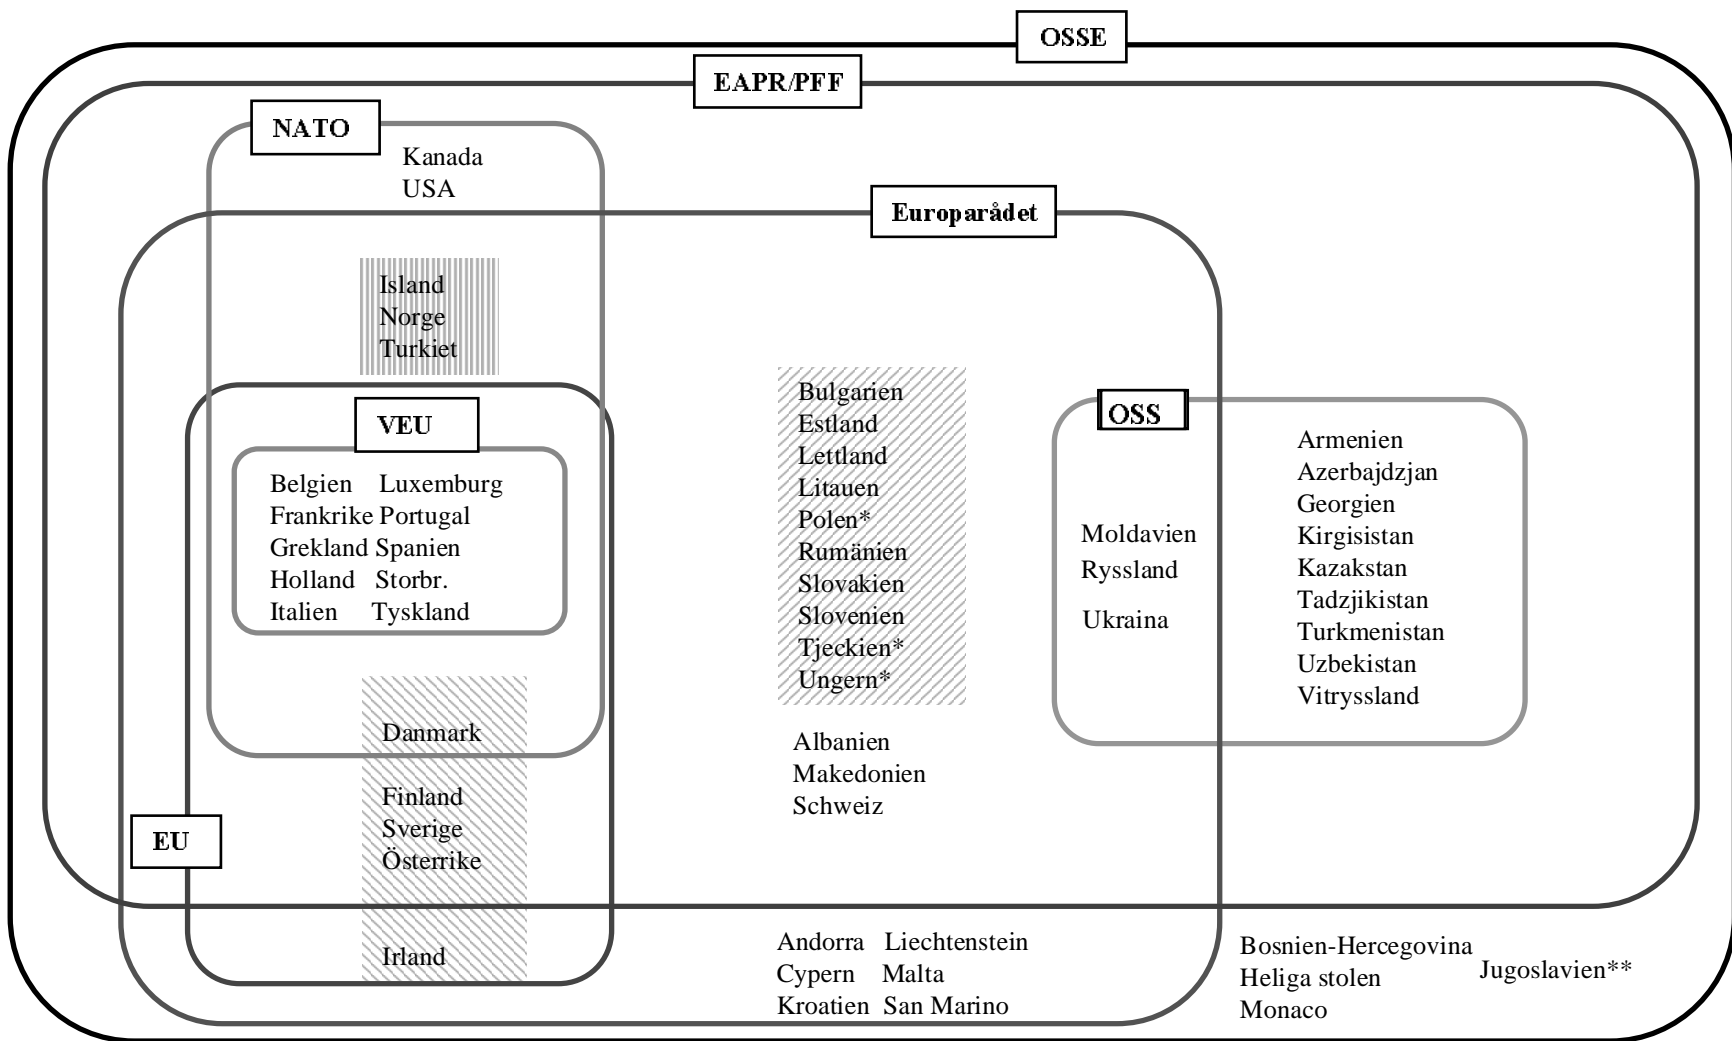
OSSE

EAPR/PFF

NATO

Kanada
USA

Europarådet

Island
Norge
Turkiet

VEU

Belgien Luxemburg
Frankrike Portugal
Grekland Spanien
Holland Storbr.
Italien Tyskland

Danmark

Finland
Sverige
Österrike

EU

Irland

Bulgarien
Estland
Lettland
Litauen
Polen*
Rumänien
Slovakien
Slovenien
Tjeckien*
Ungern*

Albanien
Makedonien
Schweiz

OSS

Moldavien
Ryssland
Ukraina

Armenien
Azerbajdzjan
Georgien
Kirgisistan
Kazakstan
Tadzjikistan
Turkmenistan
Uzbekistan
Vitryssland

Andorra Liechtenstein
Cypern Malta
Kroatien San Marino

Bosnien-Hercegovina
Heliga stolen
Monaco

Jugoslavien**